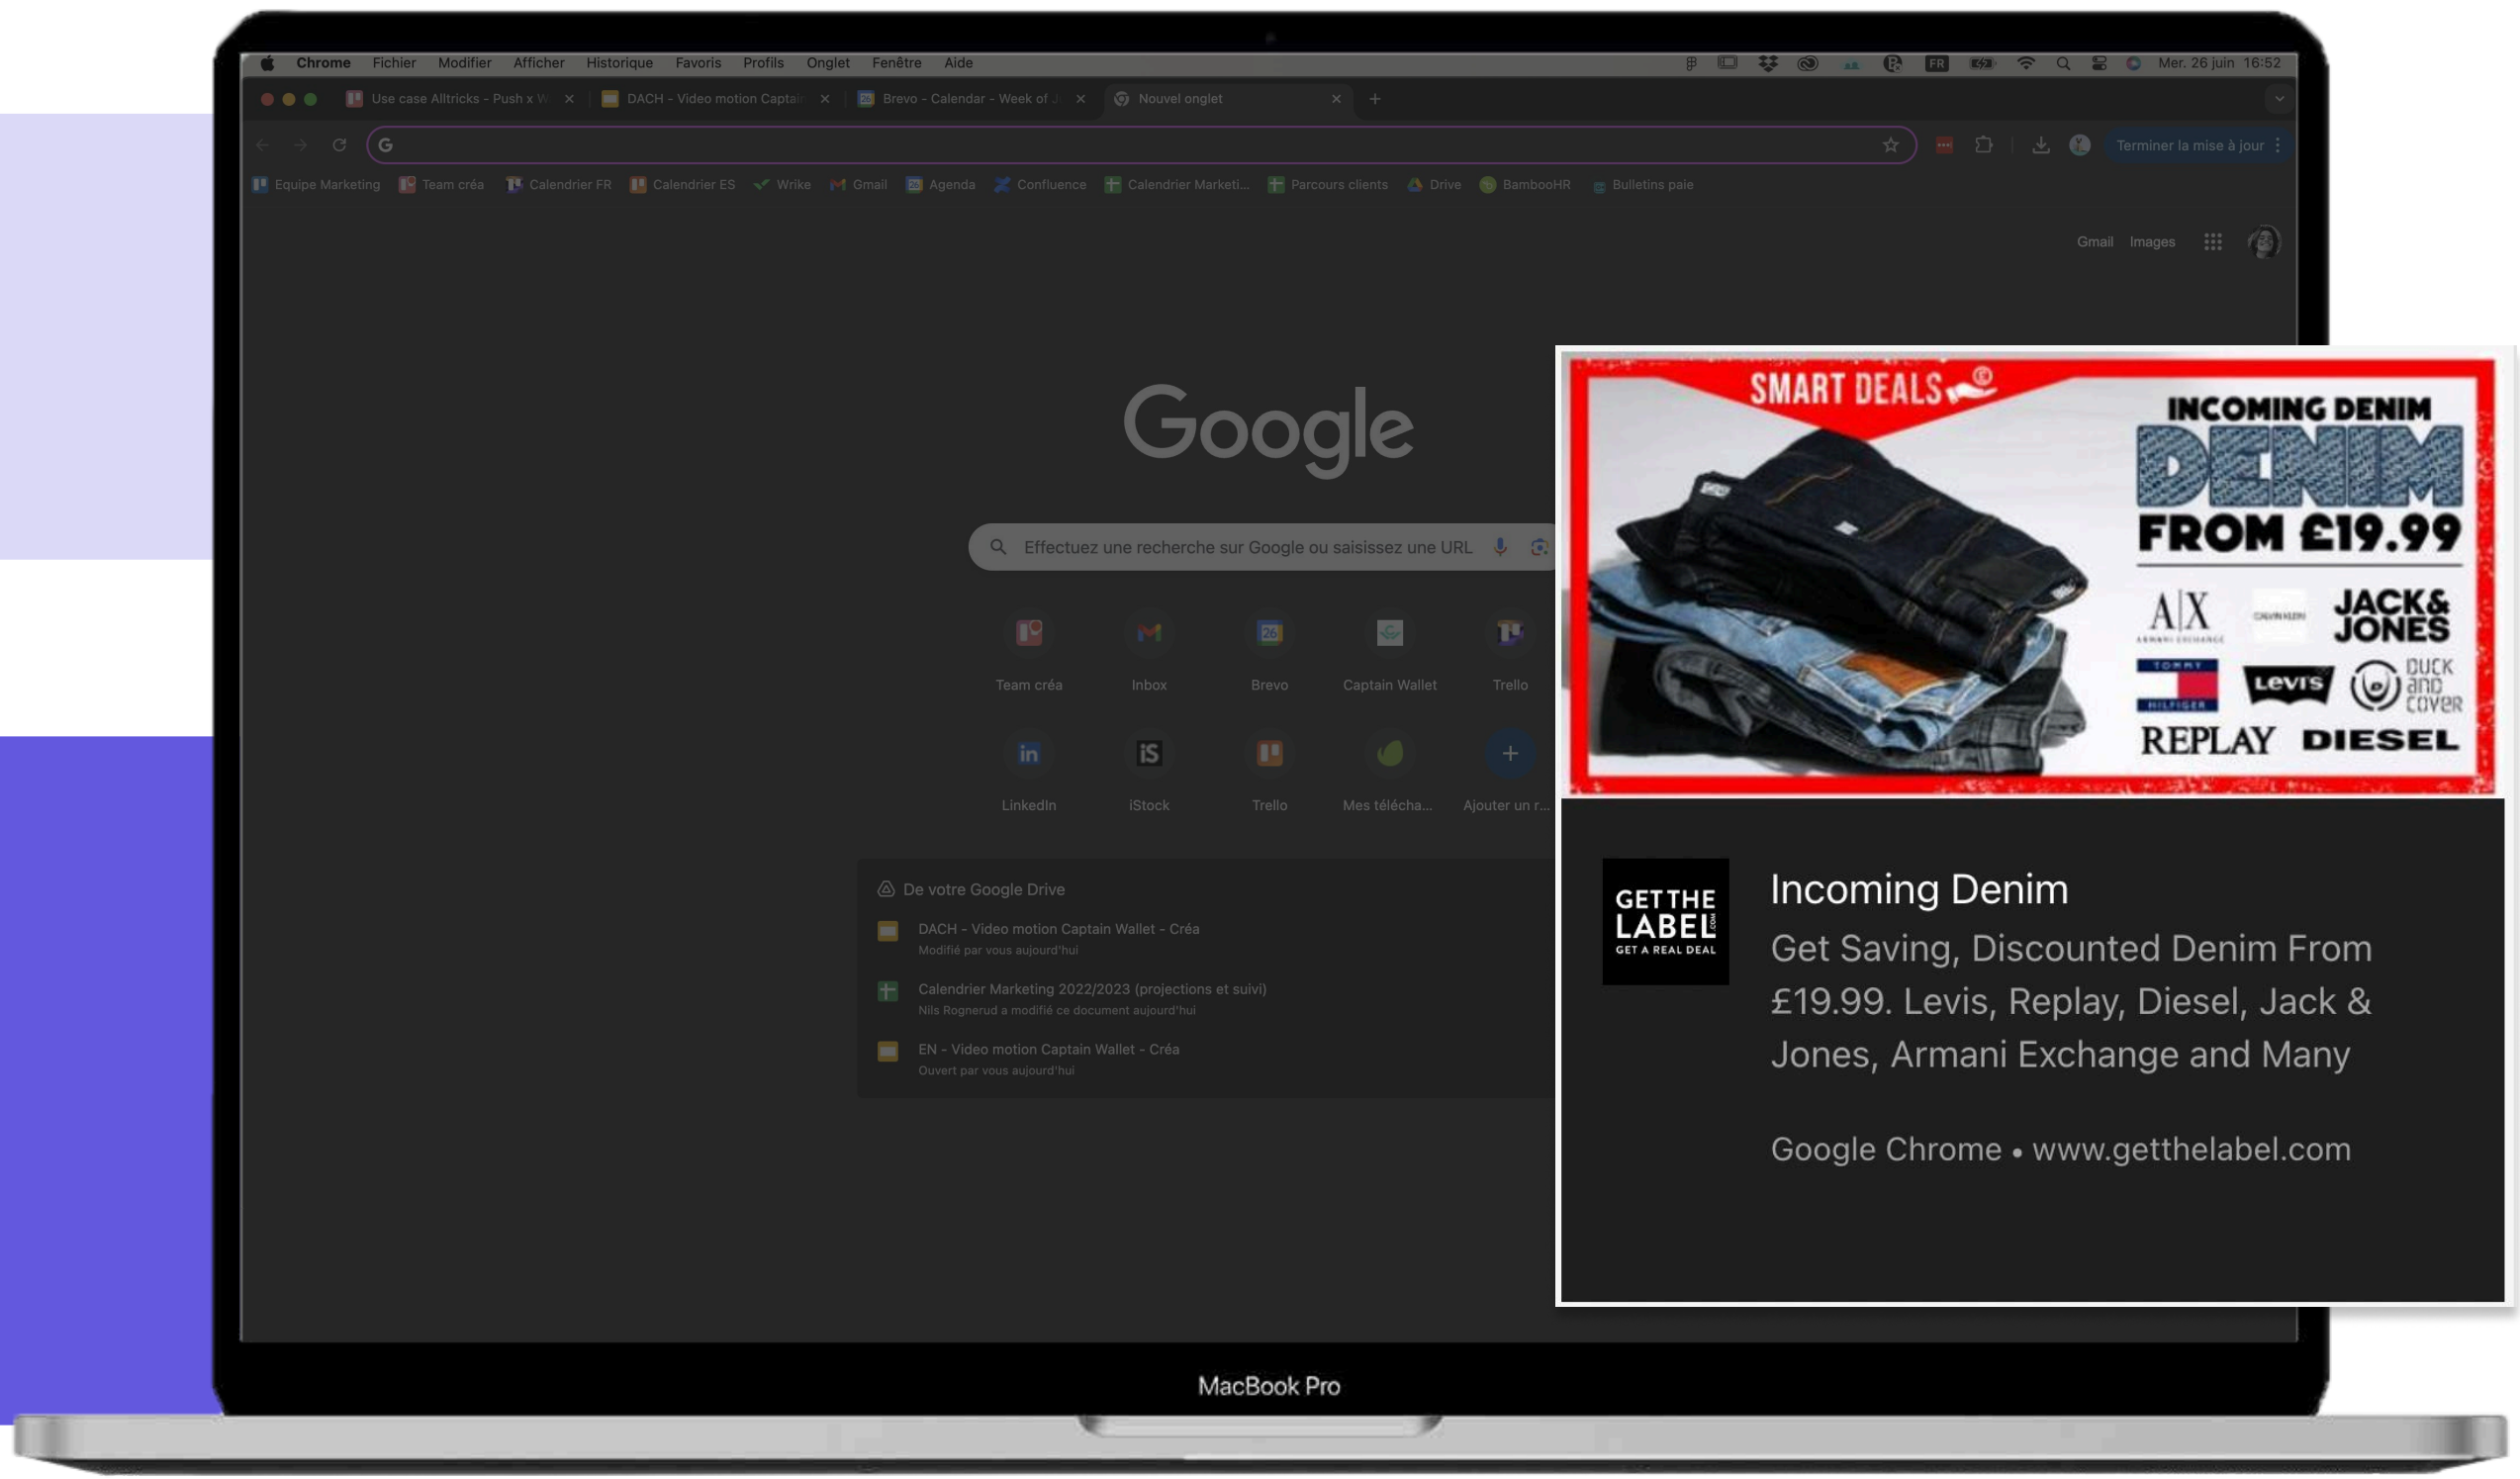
Chrome Fichier Modifier Afficher Historique Favoris Profils Onglet Fenêtre Aide

FR Mer. 26 juin 16:52

Use case Alltricks - Push x W | DACH - Video motion Captain | Brevo - Calendar - Week of J | Nouvel onglet

Terminer la mise à jour

Equipe Marketing | Team créa | Calendrier FR | Calendrier ES | Wrike | Gmail | Agenda | Confluence | Calendrier Marketi... | Parcours clients | Drive | BambooHR | Bulletins paie

Gmail Images

Google

Effectuez une recherche sur Google ou saisissez une URL

Team créa | Inbox | Brevo | Captain Wallet | Trello

LinkedIn | iStock | Trello | Mes télécha... | Ajouter un r...

De votre Google Drive

DACH - Video motion Captain Wallet - Créa
Modifié par vous aujourd'hui

Calendrier Marketing 2022/2023 (projections et suivi)
Nils Rognerud a modifié ce document aujourd'hui

EN - Video motion Captain Wallet - Créa
Ouvert par vous aujourd'hui

SMART DEALS

INCOMING DENIM
DENIM
FROM £19.99

A|X ARMANI EXCHANGE | CALVIN KLEIN | JACK& JONES | TOMMY HILFIGER | Levi's | DUCK and COVER | REPLAY | DIESEL

GET THE LABEL.COM GET A REAL DEAL

Incoming Denim

Get Saving, Discounted Denim From £19.99. Levis, Replay, Diesel, Jack & Jones, Armani Exchange and Many

Google Chrome • www.getthelabel.com

MacBook Pro